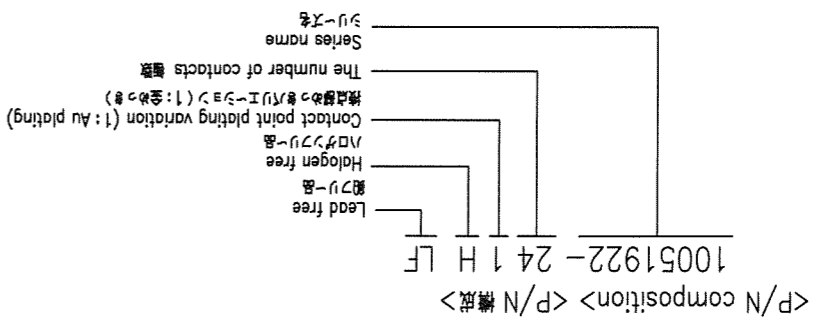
<P/N composition> <P/N 構成>

100519­22 – 24 1 H LF

Lead free
鉛フリー品

Halogen free
ハロゲンフリー品

Contact point plating variation (1: Au plating)
接点部めっきバリエーション (1: 金めっき)

The number of contacts 極数

Series name
シリーズ名